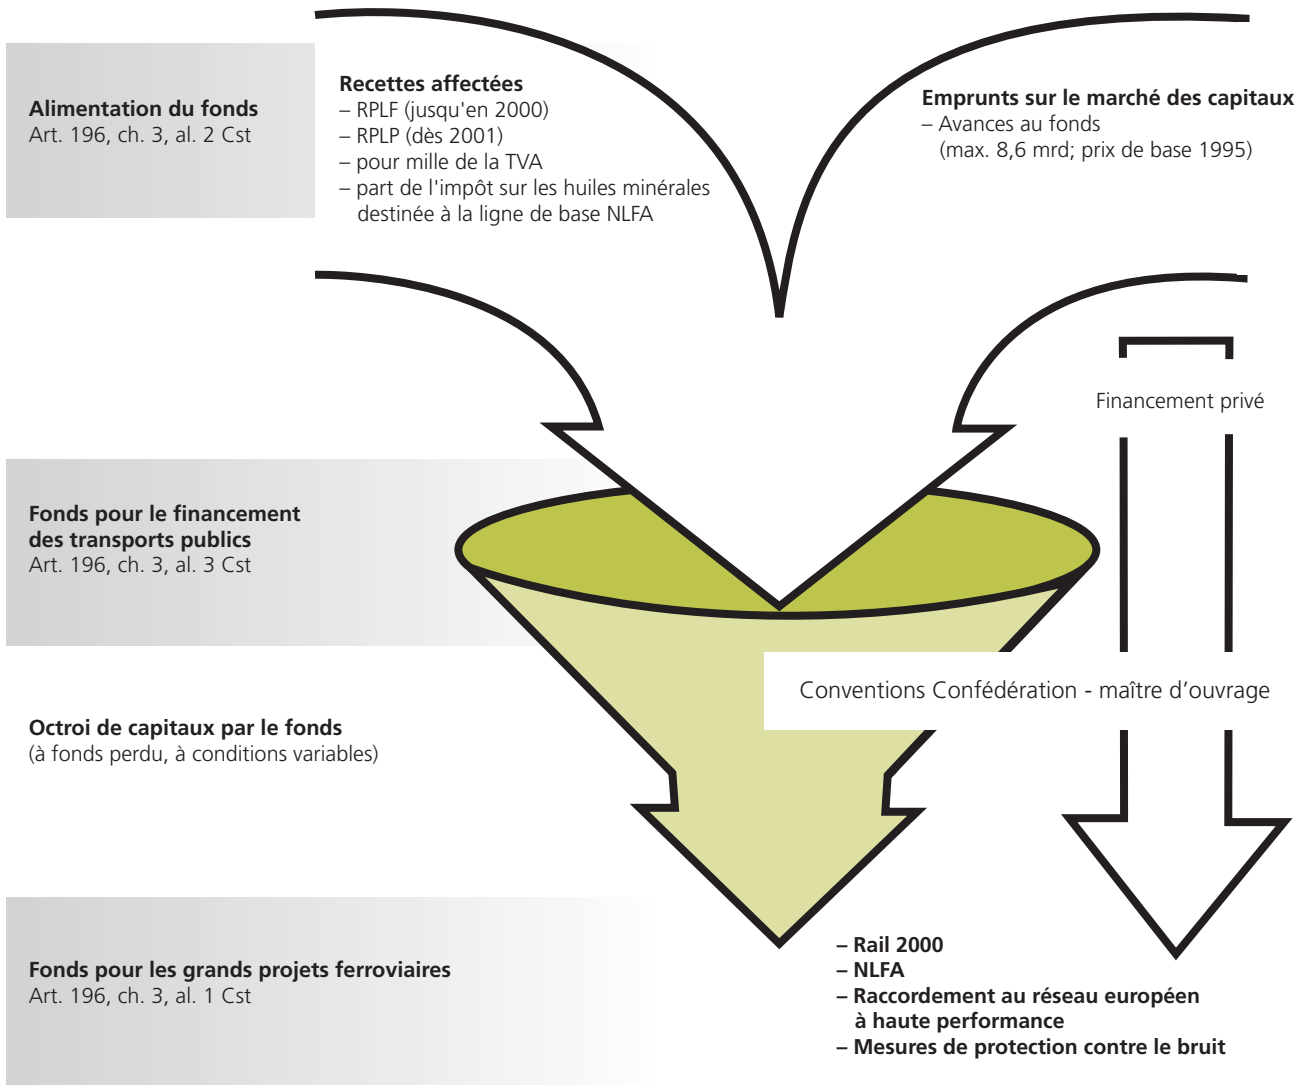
Alimentation du fonds
Art. 196, ch. 3, al. 2 Cst

Recettes affectées
– RPLF (jusqu'en 2000)
– RPLP (dès 2001)
– pour mille de la TVA
– part de l'impôt sur les huiles minérales destinée à la ligne de base NLFA

Emprunts sur le marché des capitaux
– Avances au fonds (max. 8,6 mrd; prix de base 1995)

Financement privé

Fonds pour le financement des transports publics
Art. 196, ch. 3, al. 3 Cst

Conventions Confédération - maître d'ouvrage

Octroi de capitaux par le fonds
(à fonds perdu, à conditions variables)

Fonds pour les grands projets ferroviaires
Art. 196, ch. 3, al. 1 Cst

– Rail 2000
– NLFA
– Raccordement au réseau européen à haute performance
– Mesures de protection contre le bruit